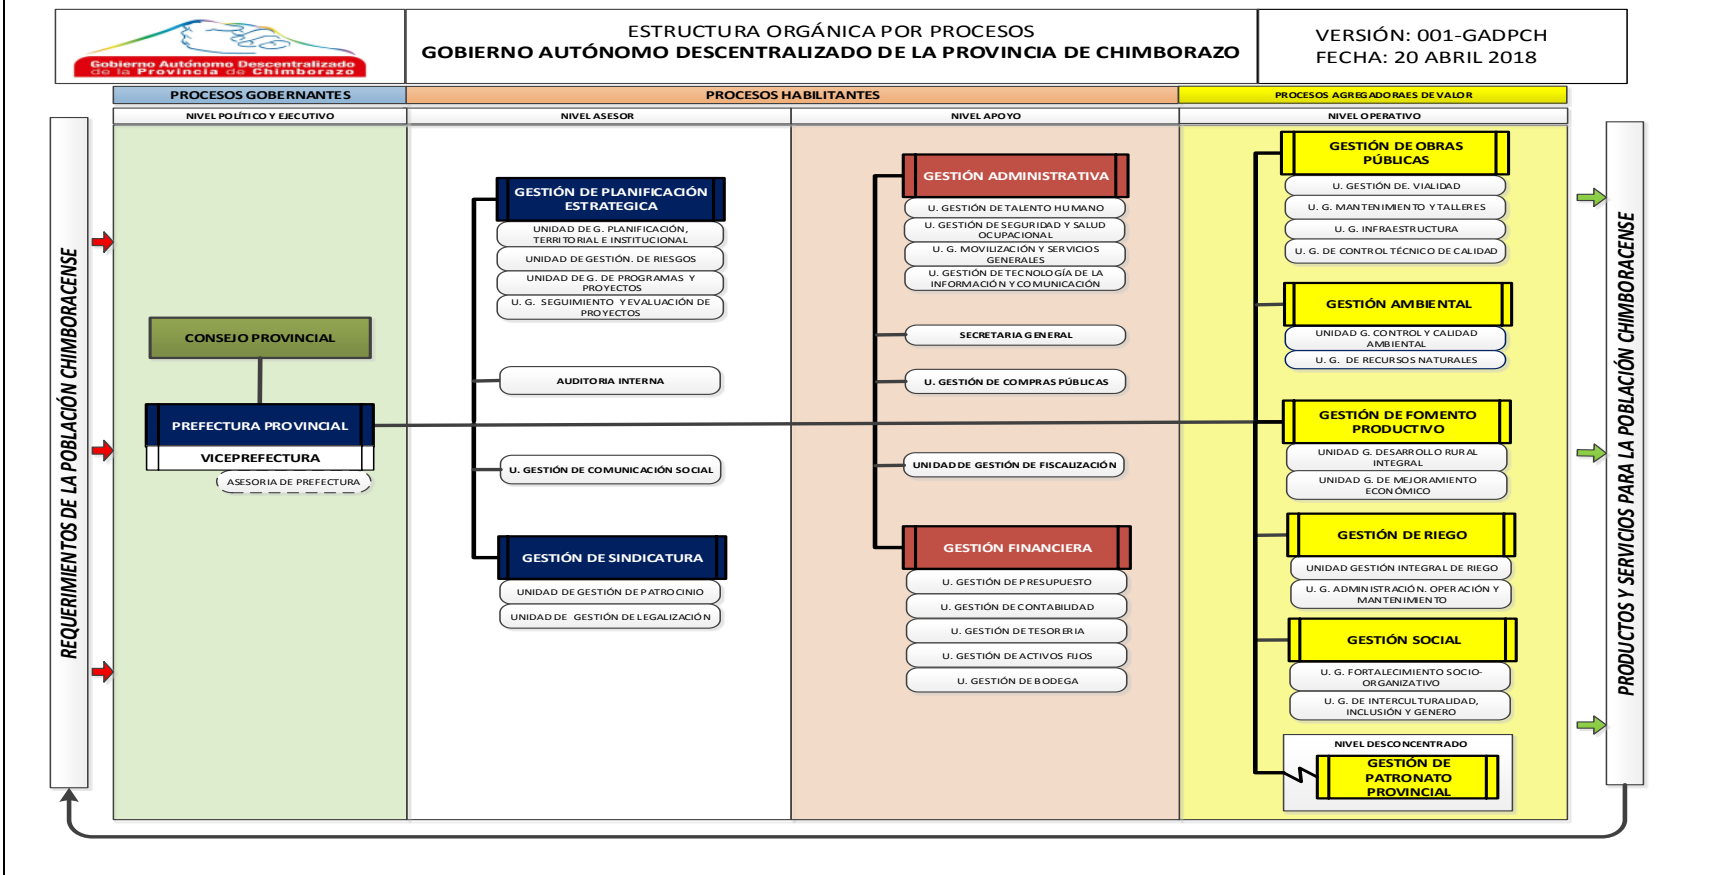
Gobierno Autónomo Descentralizado de la Provincia de Chimborazo

ESTRUCTURA ORGÁNICA POR PROCESOS
GOBIERNO AUTÓNOMO DESCENTRALIZADO DE LA PROVINCIA DE CHIMBORAZO

VERSIÓN: 001-GADPCH
FECHA: 20 ABRIL 2018

PROCESOS GOBERNANTES
PROCESOS HABILITANTES
PROCESOS AGREGADORAES DE VALOR

NIVEL POLÍTICO Y EJECUTIVO
NIVEL ASESOR
NIVEL APOYO
NIVEL OPERATIVO

REQUERIMIENTOS DE LA POBLACIÓN CHIMBORACENSE

CONSEJO PROVINCIAL
PREFECTURA PROVINCIAL
VICEPREFECTURA
ASESORIA DE PREFECTURA

GESTIÓN DE PLANIFICACIÓN ESTRATEGICA
UNIDAD DE G. PLANIFICACIÓN, TERRITORIAL E INSTITUCIONAL
UNIDAD DE GESTIÓN. DE RIESGOS
UNIDAD DE G. DE PROGRAMAS Y PROYECTOS
U. G. SEGUIMIENTO Y EVALUACIÓN DE PROYECTOS
AUDITORIA INTERNA
U. GESTIÓN DE COMUNICACIÓN SOCIAL
GESTIÓN DE SINDICATURA
UNIDAD DE GESTIÓN DE PATROCINIO
UNIDAD DE GESTIÓN DE LEGALIZACIÓN

GESTIÓN ADMINISTRATIVA
U. GESTIÓN DE TALENTO HUMANO
U. GESTIÓN DE SEGURIDAD Y SALUD OCUPACIONAL
U. G. MOVILIZACIÓN Y SERVICIOS GENERALES
U. GESTIÓN DE TECNOLOGÍA DE LA INFORMACIÓN Y COMUNICACIÓN
SECRETARIA GENERAL
U. GESTIÓN DE COMPRAS PÚBLICAS
UNIDAD DE GESTIÓN DE FISCALIZACIÓN
GESTIÓN FINANCIERA
U. GESTIÓN DE PRESUPUESTO
U. GESTIÓN DE CONTABILIDAD
U. GESTIÓN DE TESORERIA
U. GESTIÓN DE ACTIVOS FIJOS
U. GESTIÓN DE BODEGA

GESTIÓN DE OBRAS PÚBLICAS
U. GESTIÓN DE. VIALIDAD
U. G. MANTENIMIENTO Y TALLERES
U. G. INFRAESTRUCTURA
U. G. DE CONTROL TÉCNICO DE CALIDAD
GESTIÓN AMBIENTAL
UNIDAD G. CONTROL Y CALIDAD AMBIENTAL
U. G. DE RECURSOS NATURALES
GESTIÓN DE FOMENTO PRODUCTIVO
UNIDAD G. DESARROLLO RURAL INTEGRAL
UNIDAD G. DE MEJORAMIENTO ECONÓMICO
GESTIÓN DE RIEGO
UNIDAD GESTIÓN INTEGRAL DE RIEGO
U. G. ADMINISTRACIÓN. OPERACIÓN Y MANTENIMIENTO
GESTIÓN SOCIAL
U. G. FORTALECIMIENTO SOCIO-ORGANIZATIVO
U. G. DE INTERCULTURALIDAD, INCLUSIÓN Y GENERO
NIVEL DESCONCENTRADO
GESTIÓN DE PATRONATO PROVINCIAL

PRODUCTOS Y SERVICIOS PARA LA POBLACIÓN CHIMBORACENSE